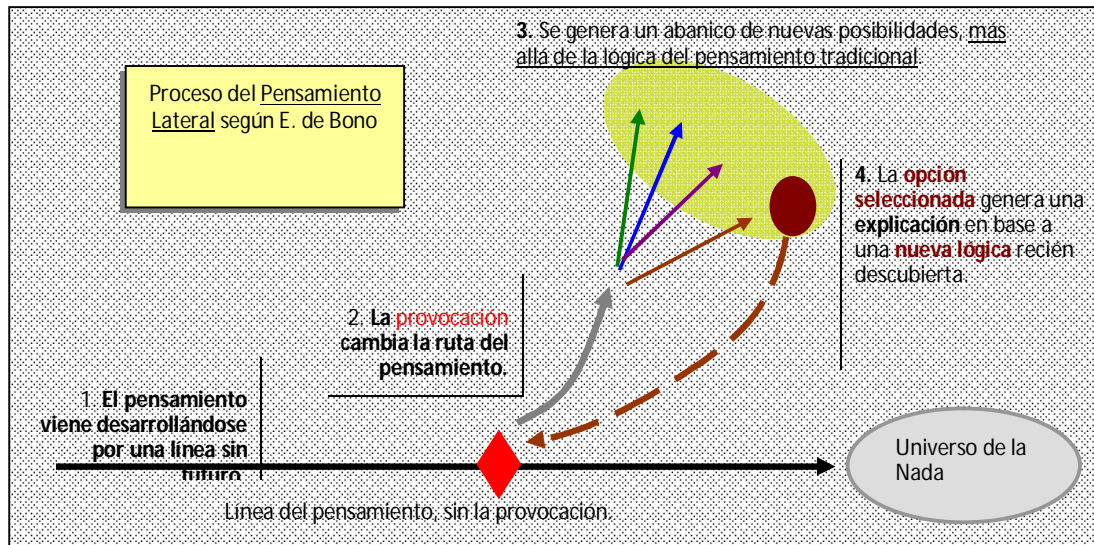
3. Se genera un abanico de nuevas posibilidades, más allá de la lógica del pensamiento tradicional.

Proceso del Pensamiento Lateral según E. de Bono

4. La opción seleccionada genera una explicación en base a una nueva lógica recién descubierta.

2. La provocación cambia la ruta del pensamiento.

1. El pensamiento viene desarrollándose por una línea sin futuro

Universo de la Nada

Línea del pensamiento, sin la provocación.